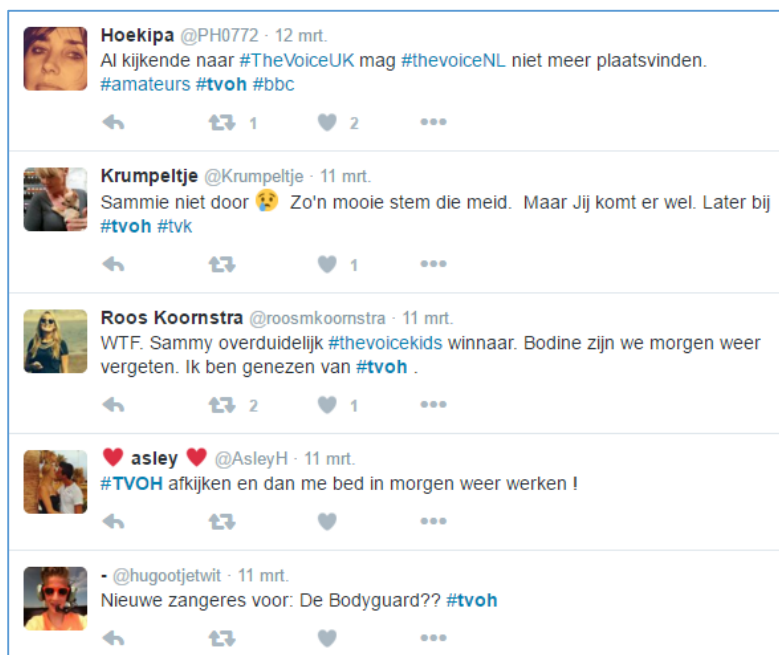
Hoekipa @PH0772 · 12 mrt.
Al kijkende naar #TheVoiceUK mag #thevoiceNL niet meer plaatsvinden. #amateurs #tvoh #bbc

1 2

Krumpeltje @Krumpeltje · 11 mrt.
Sammie niet door 😢 Zo'n mooie stem die meid. Maar Jij komt er wel. Later bij #tvoh #tvk

1

Roos Koornstra @roosmkoornstra · 11 mrt.
WTF. Sammy overduidelijk #thevoicekids winnaar. Bodine zijn we morgen weer vergeten. Ik ben genezen van #tvoh .

2 1

♥ asley ♥ @AsleyH · 11 mrt.
#TVOH afkijken en dan me bed in morgen weer werken !

- @hugootjetwit · 11 mrt.
Nieuwe zangeres voor: De Bodyguard?? #tvoh